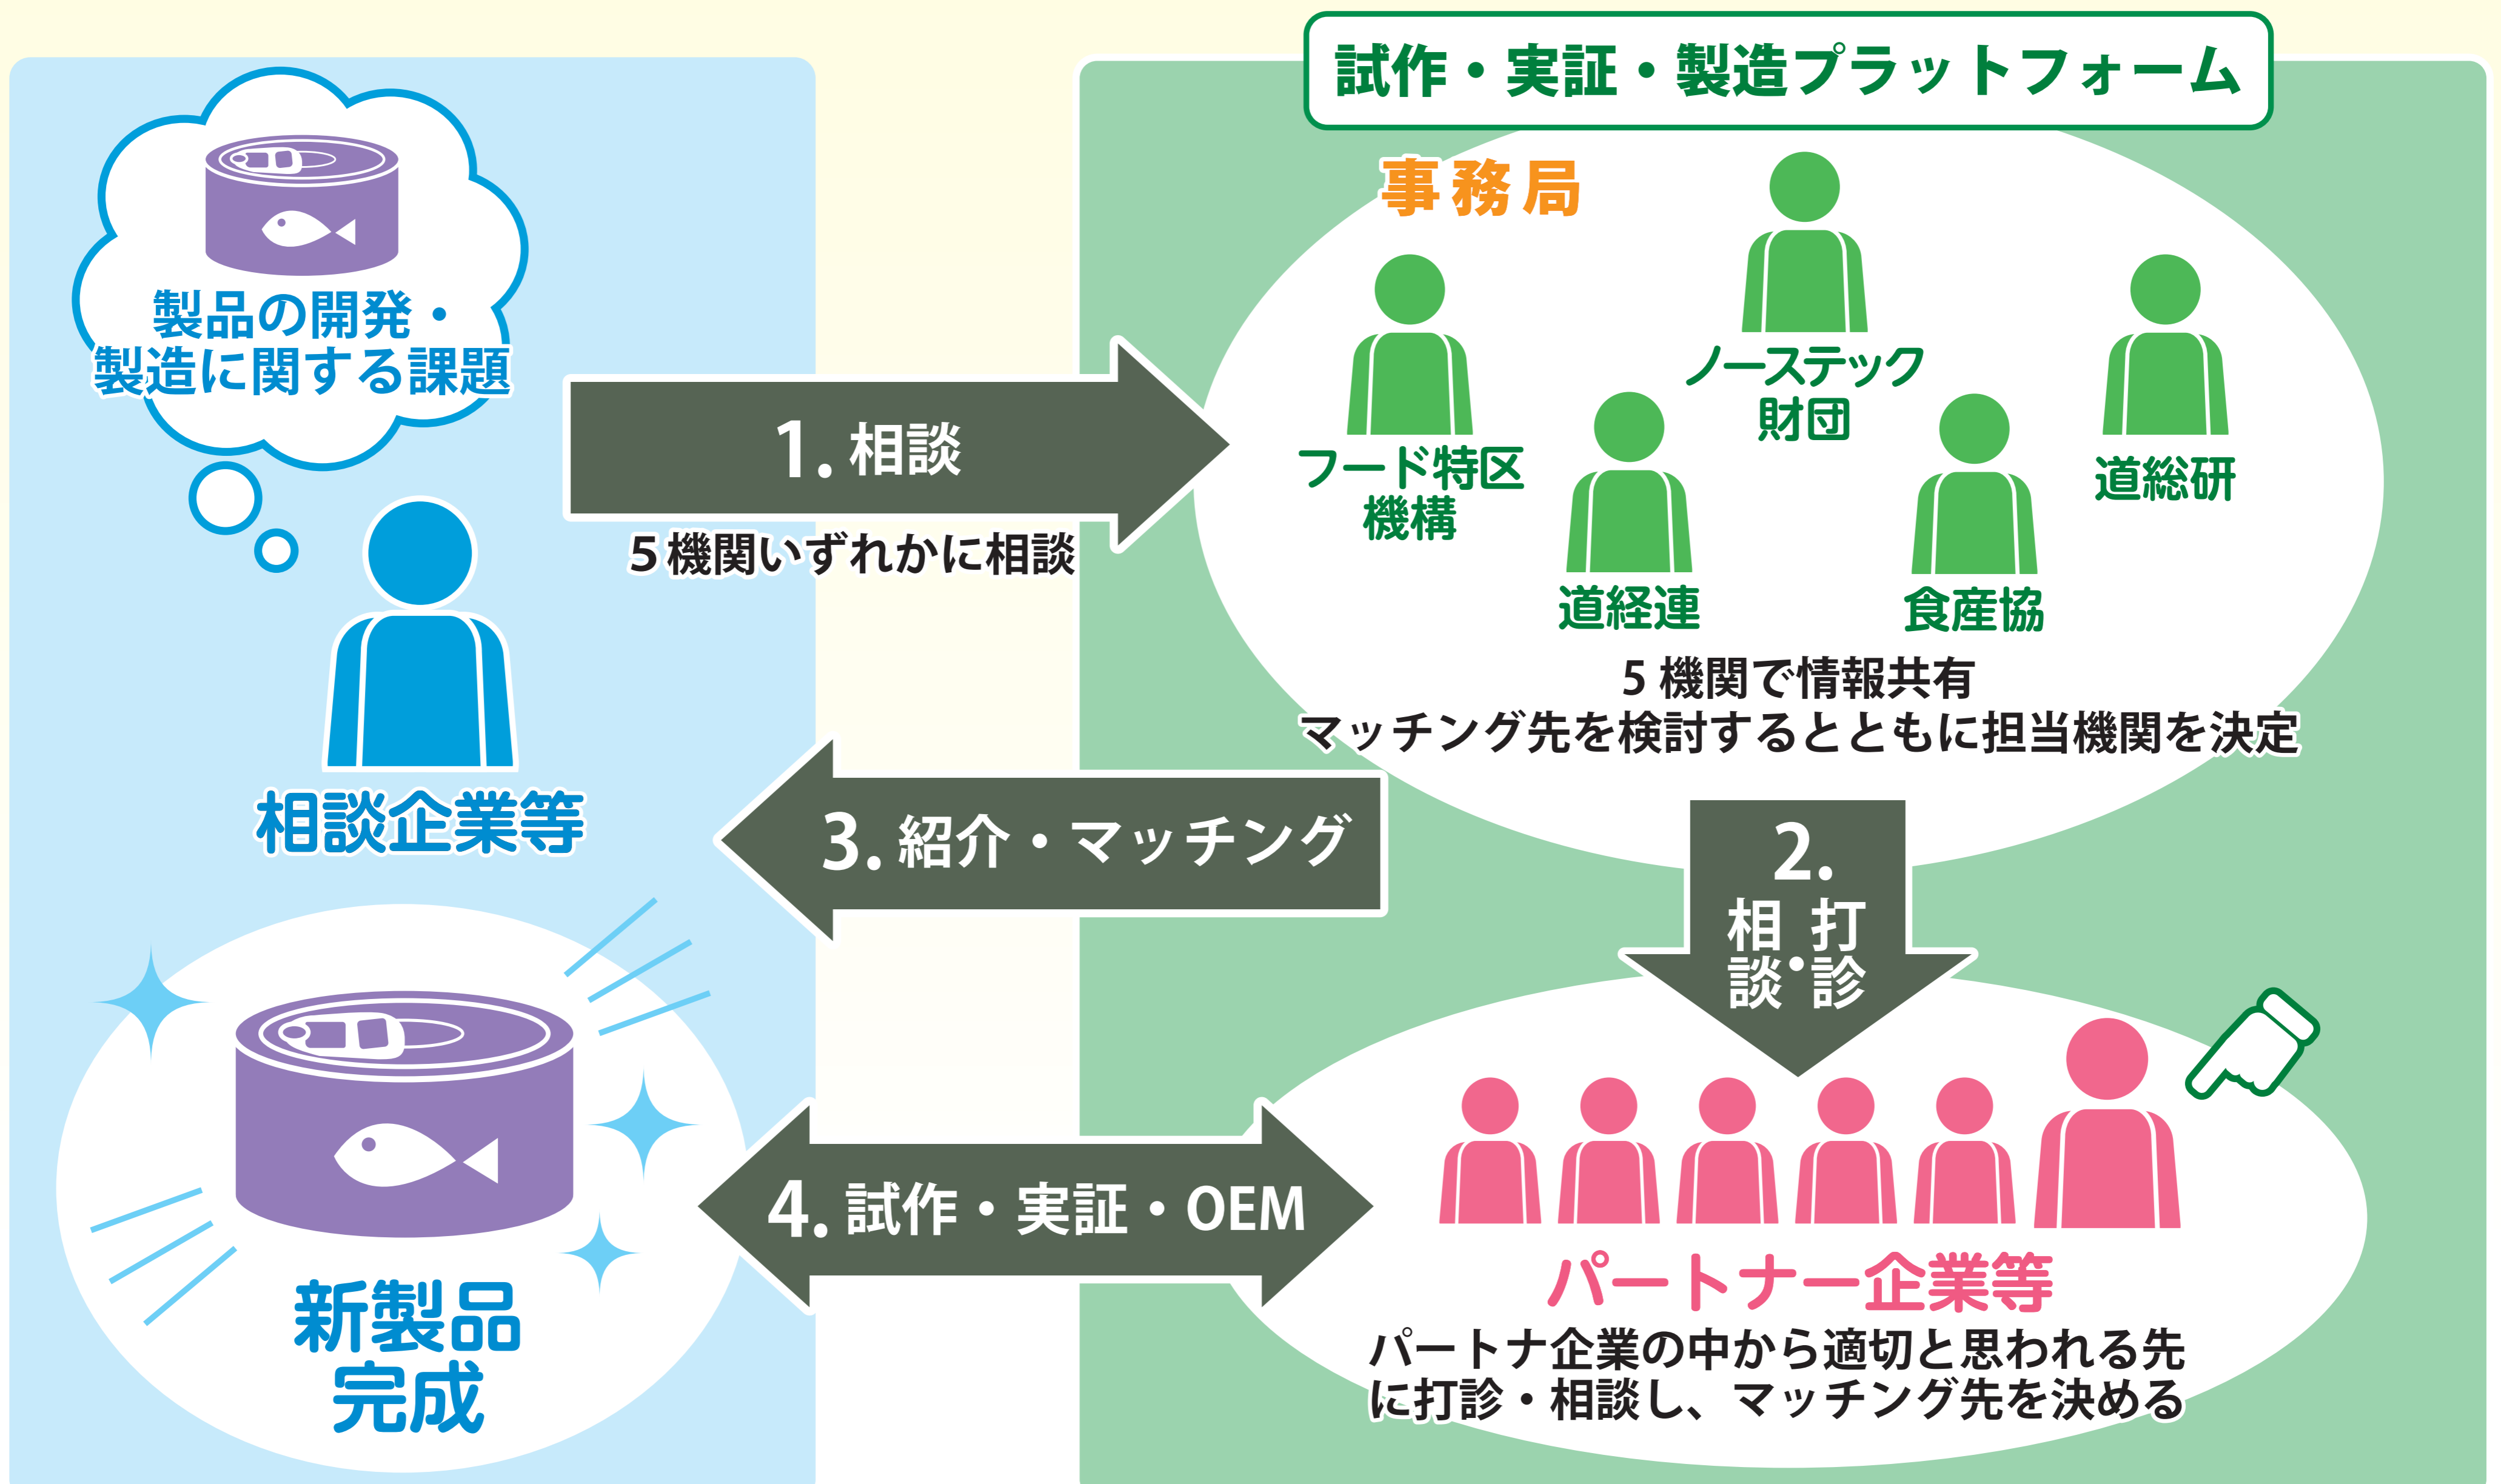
試作・実証・製造プラットフォーム

製品の開発・製造に関する課題

相談企業等

1. 相談

5機関いずれかに相談

事務局

ノーステック財団

フード特区機構

道総研

道経連

食産協

5 機関で情報共有
マッチング先を検討するとともに担当機関を決定

3. 紹介・マッチング

2. 相談・打診

4. 試作・実証・OEM

新製品完成

パートナー企業等

パートナ企業の中から適切と思われる先に打診・相談し、マッチング先を決める